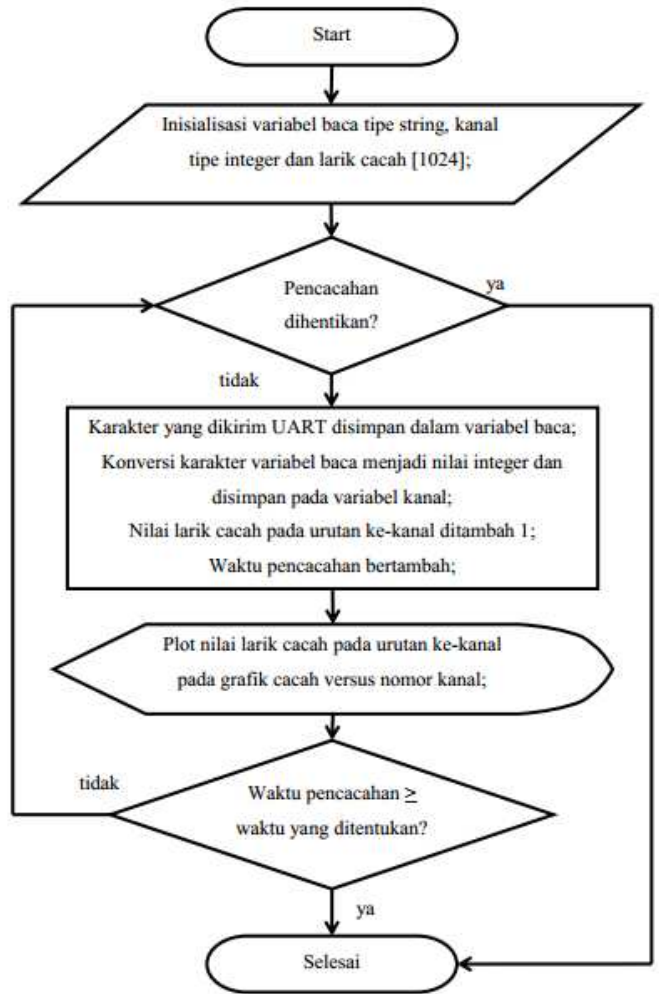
Start

Inisialisasi variabel baca tipe string, kanal tipe integer dan larik cacah [1024];

Pencacahan dihentikan?

ya

tidak

Karakter yang dikirim UART disimpan dalam variabel baca;
Konversi karakter variabel baca menjadi nilai integer dan disimpan pada variabel kanal;
Nilai larik cacah pada urutan ke-kanal ditambah 1;
Waktu pencacahan bertambah;

Plot nilai larik cacah pada urutan ke-kanal pada grafik cacah versus nomor kanal;

tidak

Waktu pencacahan $\geq$ waktu yang ditentukan?

ya

Selesai